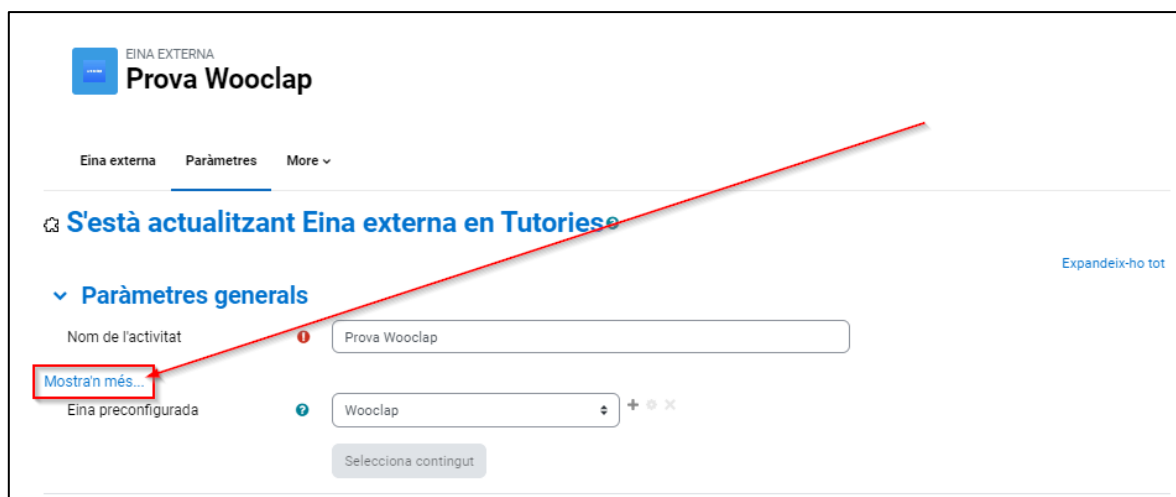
EINA EXTERNA
Prova Wooclap

Eina externa
Paràmetres
More

S'està actualitzant Eina externa en Tutories

Expandeix-ho tot

Paràmetres generals

Nom de l'activitat
Prova Wooclap

Mostra'n més...

Eina preconfigurada
Wooclap

Selecciona contingut